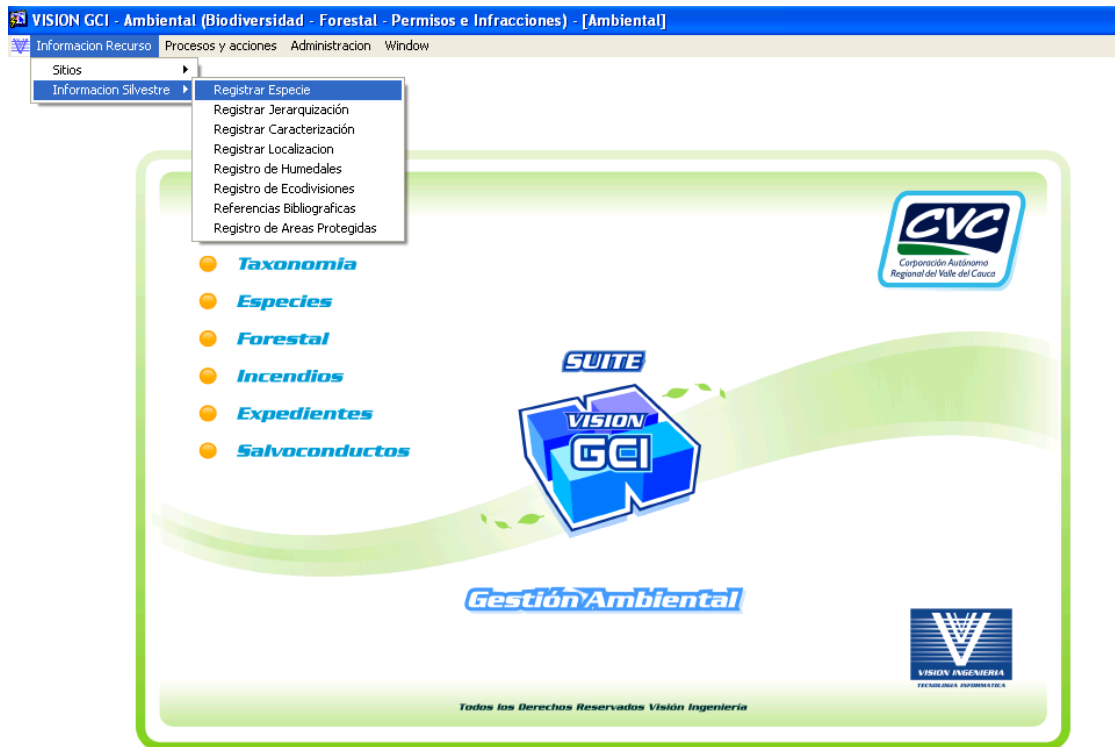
VISION GCI - Ambiental (Biodiversidad - Forestal - Permisos e Infracciones) - [Ambiental]

Informacion Recurso Procesos y acciones Administracion Window

Sitios
Informacion Silvestre

Registrar Especie
Registrar Jerarquización
Registrar Caracterización
Registrar Localizacion
Registro de Humedales
Registro de Ecodivisiones
Referencias Bibliograficas
Registro de Areas Protegidas

CVC
Corporación Autónoma Regional del Valle del Cauca

Taxonomia
Especies
Forestal
Incendios
Expedientes
Salvoconductos

SUITE
VISION
GCI

Gestión Ambiental

VISION INGENIERIA
TECNOLOGIA INFORMATICA

Todos los Derechos Reservados Visión Ingeniería